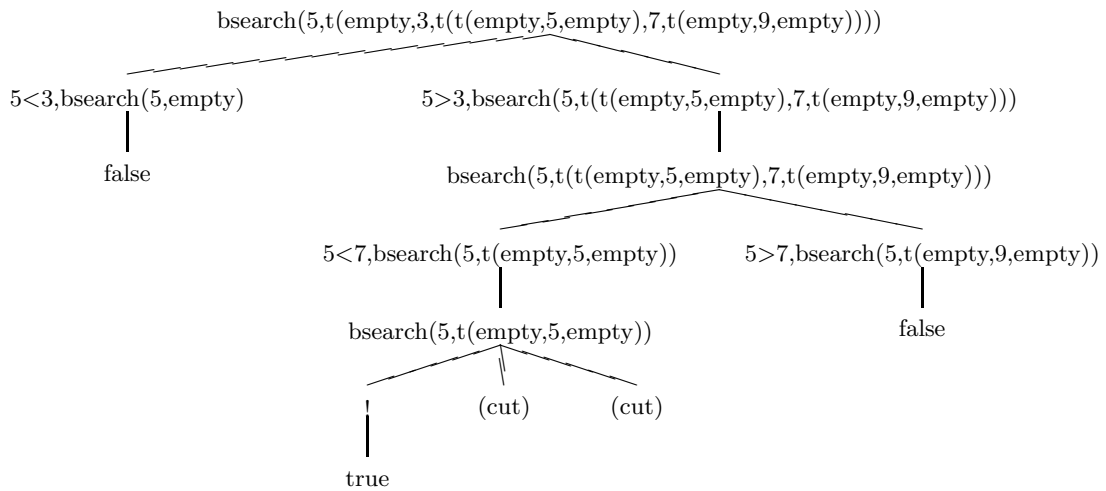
bsearch(5,t(empty,3,t(t(empty,5,empty),7,t(empty,9,empty))))

5<3,bsearch(5,empty)

false

5>3,bsearch(5,t(t(empty,5,empty),7,t(empty,9,empty)))

bsearch(5,t(t(empty,5,empty),7,t(empty,9,empty)))

5<7,bsearch(5,t(empty,5,empty))

5>7,bsearch(5,t(empty,9,empty))

false

bsearch(5,t(empty,5,empty))

!

(cut)

(cut)

true